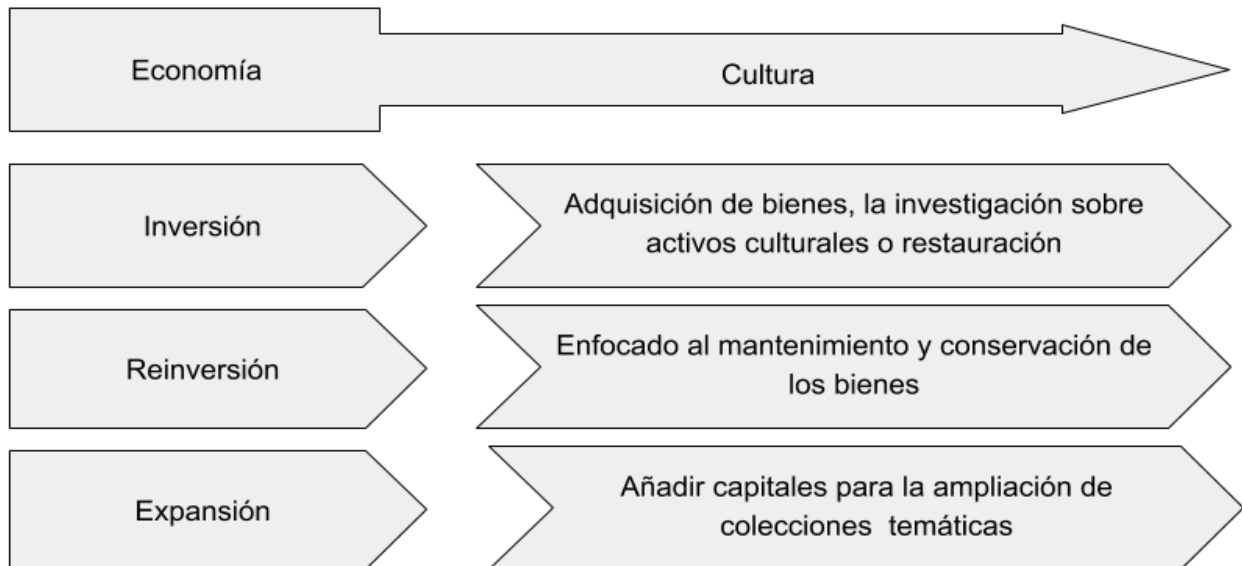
Economía

Cultura

Inversión

Adquisición de bienes, la investigación sobre activos culturales o restauración

Reinversión

Enfocado al mantenimiento y conservación de los bienes

Expansión

Añadir capitales para la ampliación de colecciones temáticas